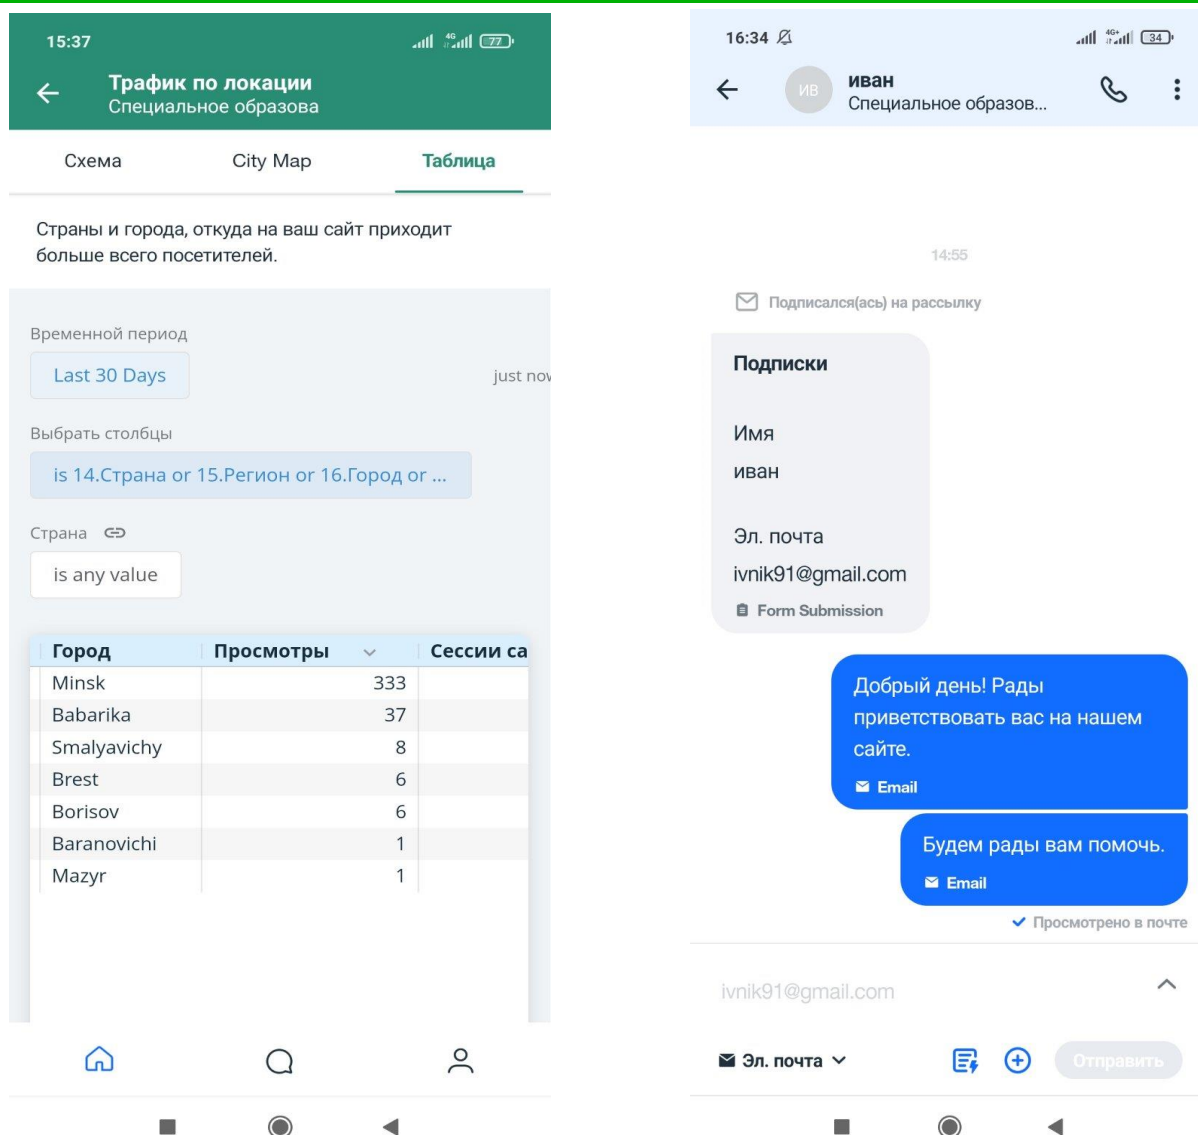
15:37

Трафик по локации
Специальное образова

Схема
City Map
Таблица

Страны и города, откуда на ваш сайт приходит больше всего посетителей.

Временной период
Last 30 Days
just nov

Выбрать столбцы
is 14.Страна or 15.Регион or 16.Город or ...

Страна
is any value

| Город | Просмотры | Сессии са |
|---|---|---|
| Minsk | 333 | |
| Babarika | 37 | |
| Smalyavichy | 8 | |
| Brest | 6 | |
| Borisov | 6 | |
| Baranovichi | 1 | |
| Mazyr | 1 | |

16:34

ИВ
иван
Специальное образов...

14:55

Подписался(ась) на рассылку

Подписки

Имя
иван

Эл. почта
ivnik91@gmail.com
Form Submission

Добрый день! Рады приветствовать вас на нашем сайте.
Email

Будем рады вам помочь.
Email

Просмотрено в почте

ivnik91@gmail.com

Эл. почта
Отправить